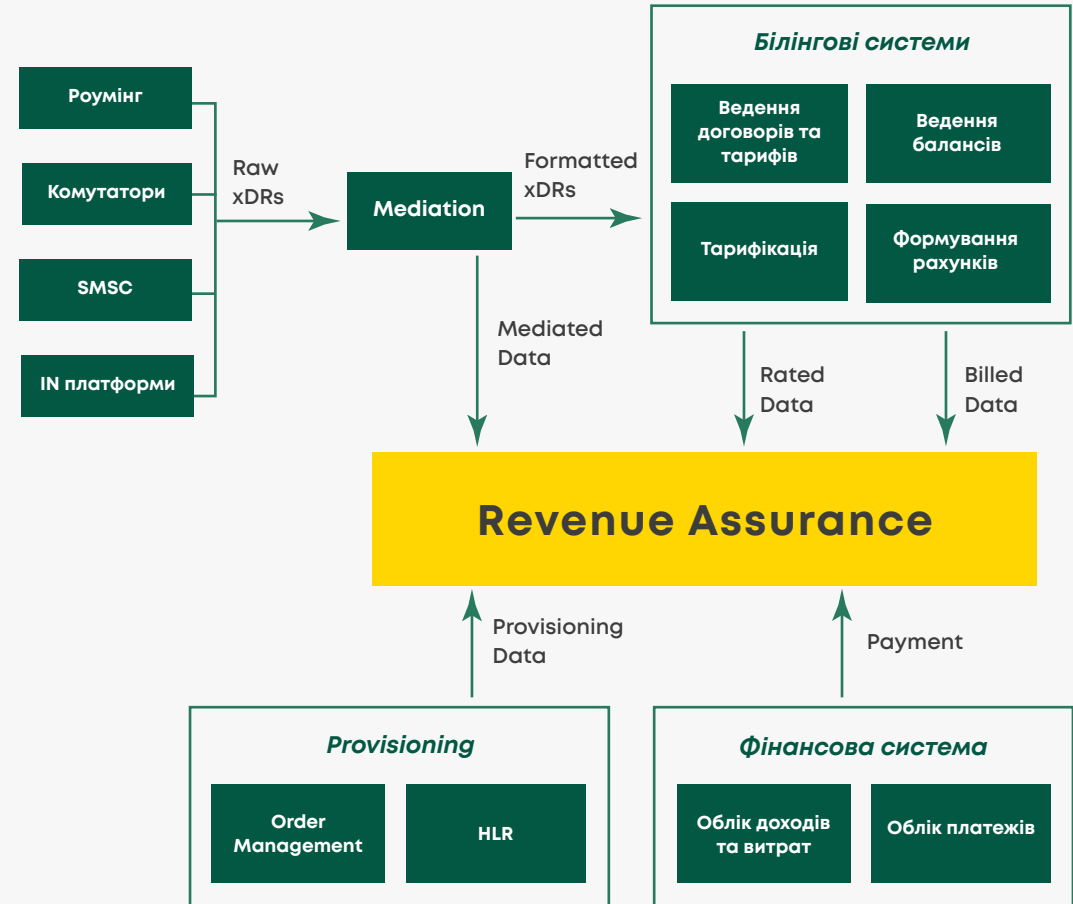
Роумінг

Комутатори

SMSC

IN платформи

Raw xDRs

Mediation

Formatted xDRs

Білінгові системи

Ведення договорів та тарифів

Ведення балансів

Тарифікація

Формування рахунків

Mediated Data

Rated Data

Billed Data

Revenue Assurance

Provisioning Data

Payment

Provisioning

Order Management

HLR

Фінансова система

Облік доходів та витрат

Облік платежів